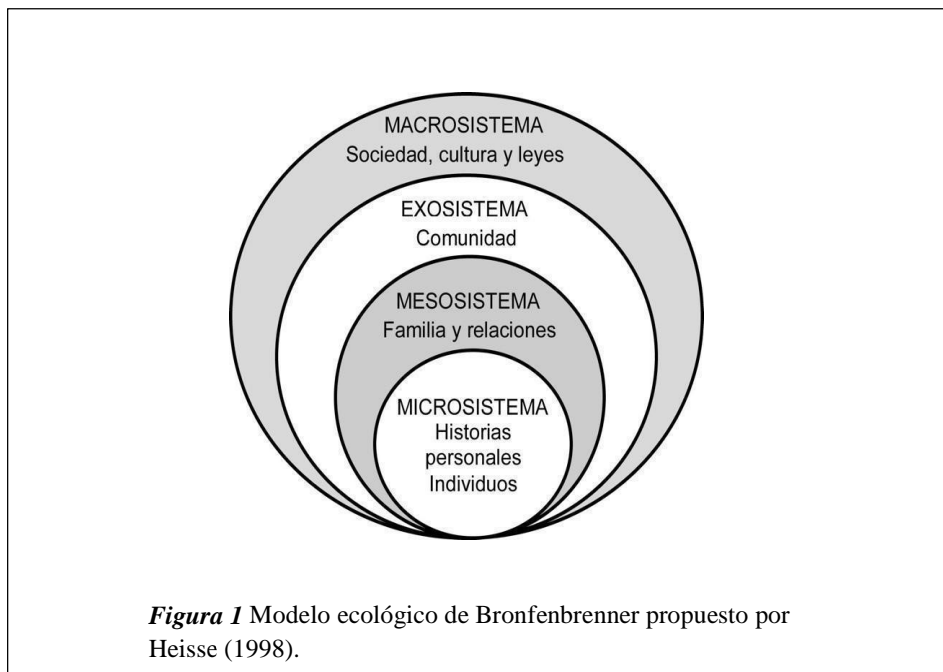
MACROSISTEMA
Sociedad, cultura y leyes

EXOSISTEMA
Comunidad

MESOSISTEMA
Familia y relaciones

MICROSISTEMA
Historias personales
Individuos

*Figura 1* Modelo ecológico de Bronfenbrenner propuesto por Heisse (1998).